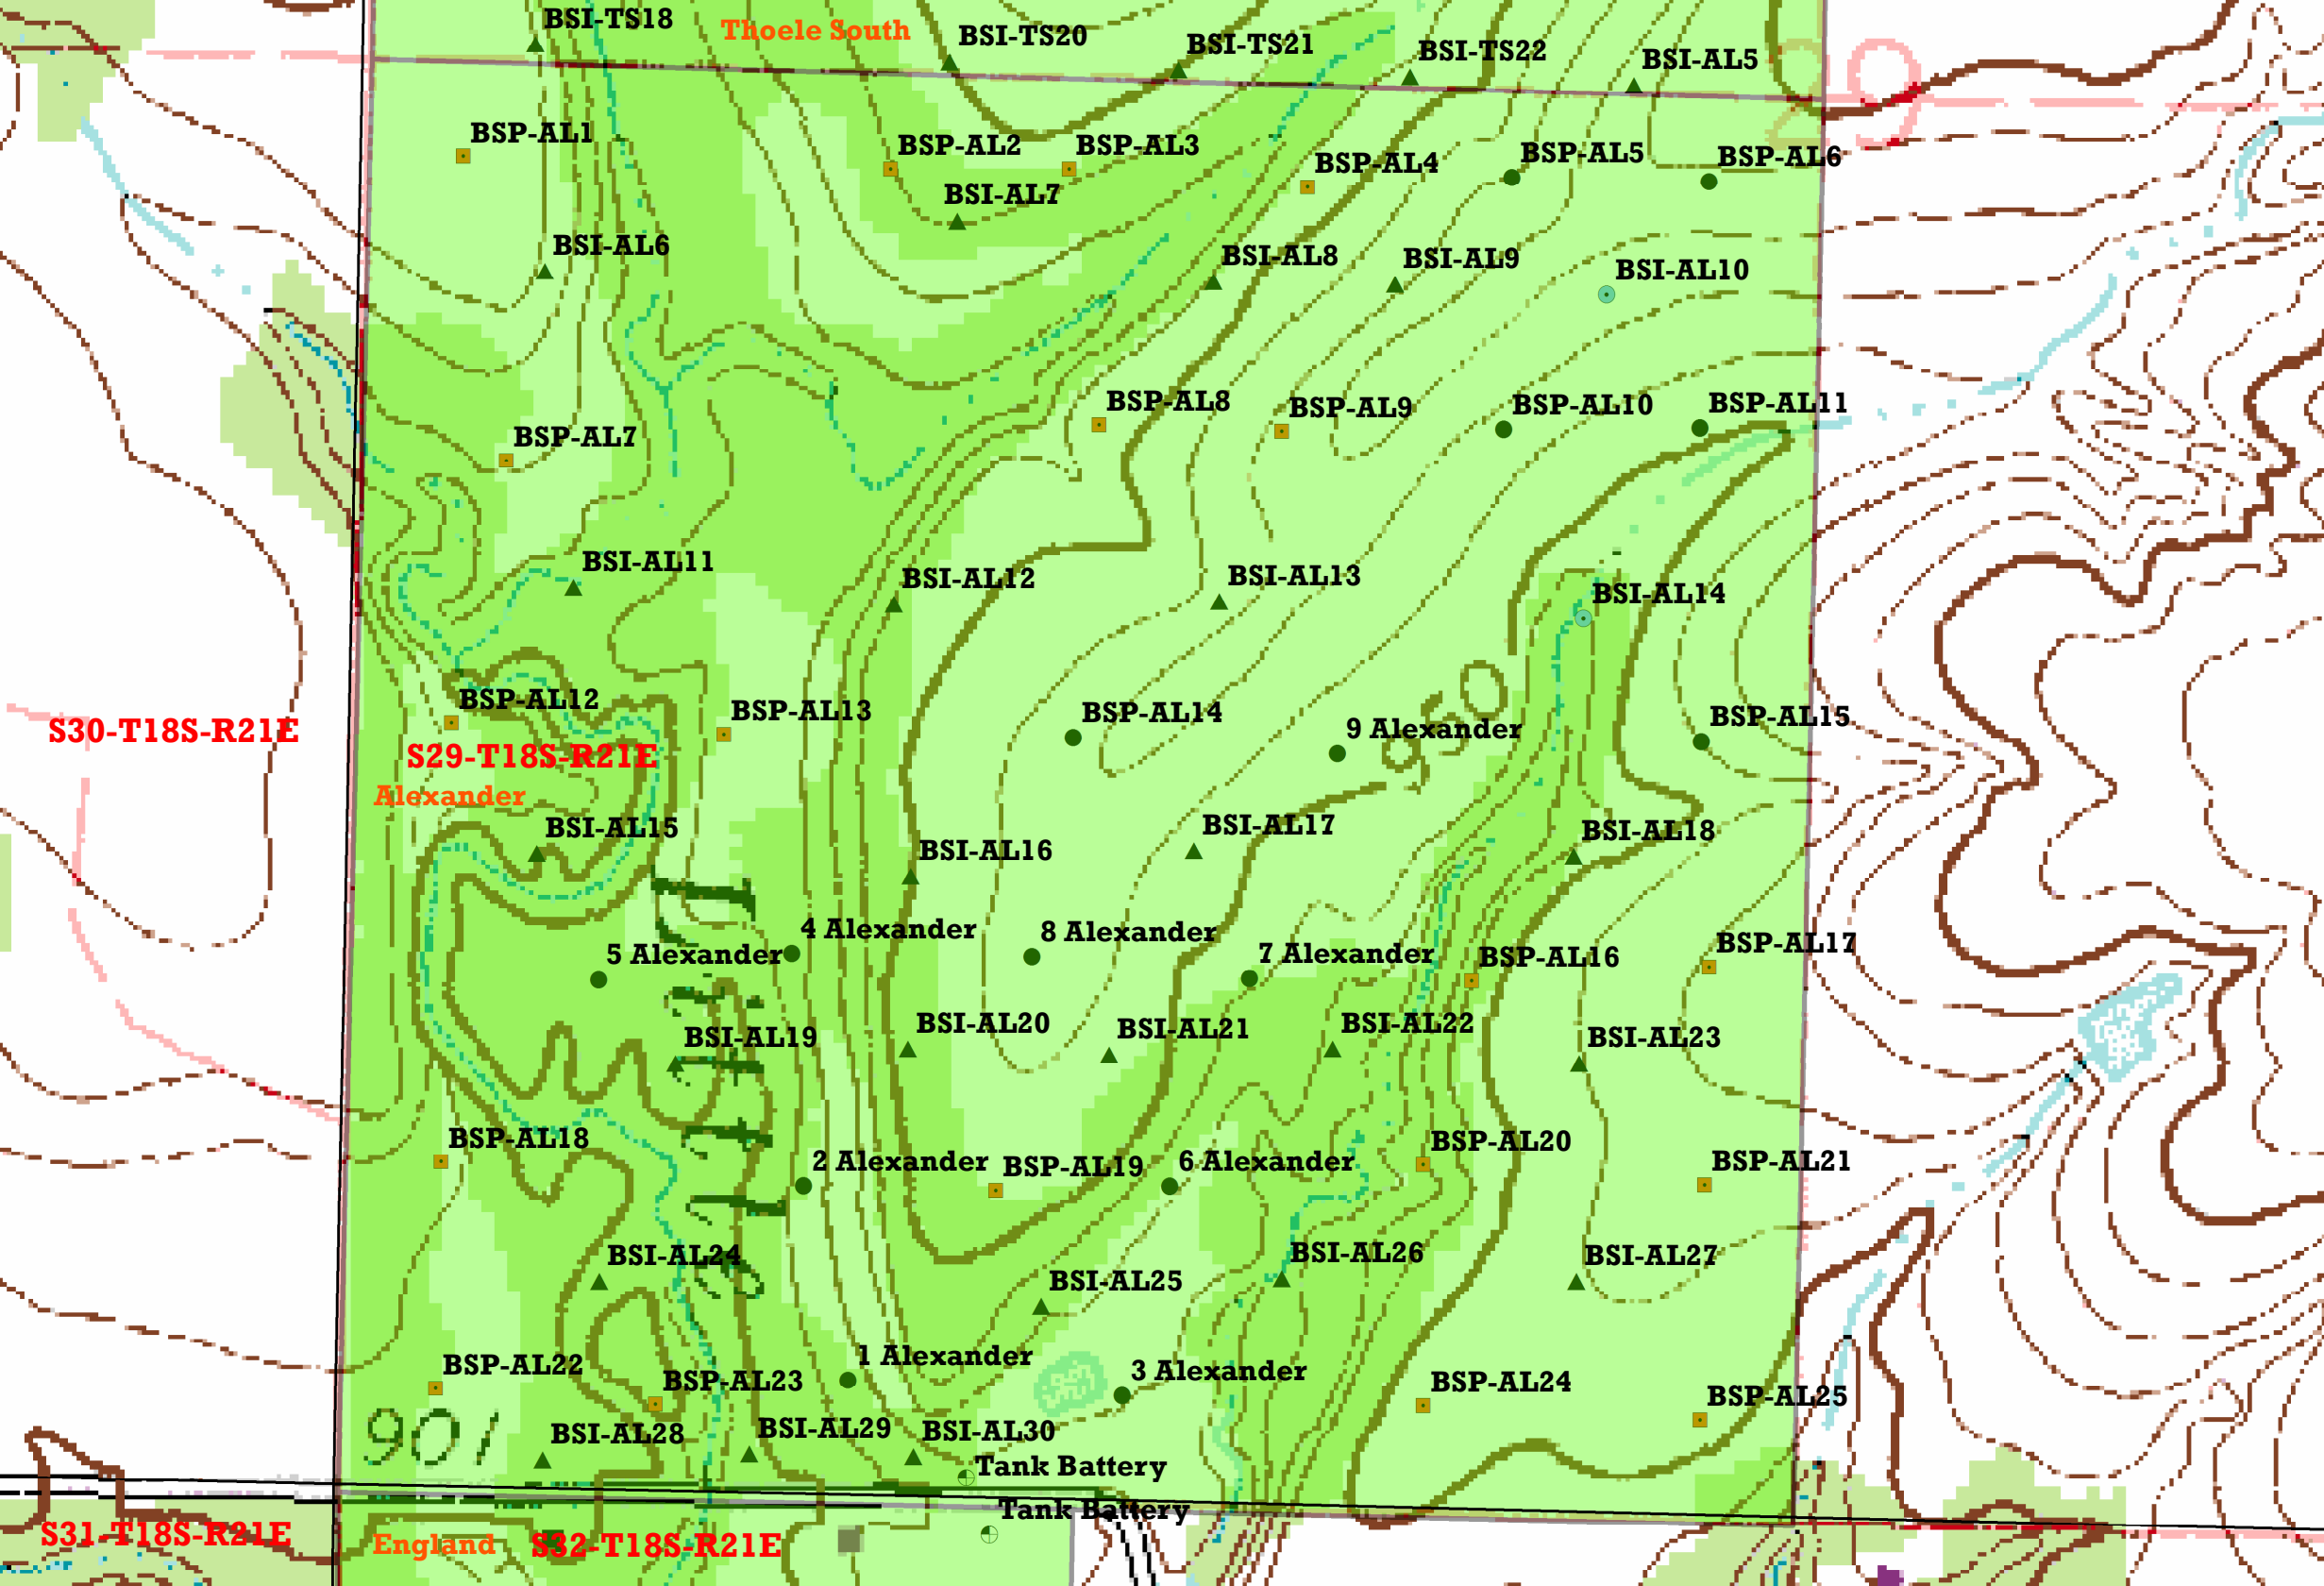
BSI-TS18
Thoele South
BSI-TS20
BSI-TS21
BSI-TS22
BSI-AL5
BSP-AL1
BSP-AL2
BSP-AL3
BSP-AL4
BSP-AL5
BSP-AL6
BSI-AL7
BSI-AL6
BSI-AL8
BSI-AL9
BSI-AL10
BSP-AL8
BSP-AL9
BSP-AL10
BSP-AL11
BSP-AL7
BSI-AL11
BSI-AL12
BSI-AL13
BSI-AL14
BSP-AL12
BSP-AL13
BSP-AL14
9 Alexander
BSP-AL15
950
S30-T18S-R21E
S29-T18S-R21E
Alexander
BSI-AL15
BSI-AL16
BSI-AL17
BSI-AL18
4 Alexander
8 Alexander
7 Alexander
BSP-AL16
BSP-AL17
5 Alexander
BSI-AL19
BSI-AL20
BSI-AL21
BSI-AL22
BSI-AL23
BSP-AL18
2 Alexander
BSP-AL19
6 Alexander
BSP-AL20
BSP-AL21
BSI-AL24
BSI-AL25
BSI-AL26
BSI-AL27
BSP-AL22
BSP-AL23
1 Alexander
3 Alexander
BSP-AL24
BSP-AL25
901
BSI-AL28
BSI-AL29
BSI-AL30
Tank Battery
Tank Battery
S31-T18S-R21E
England
S32-T18S-R21E